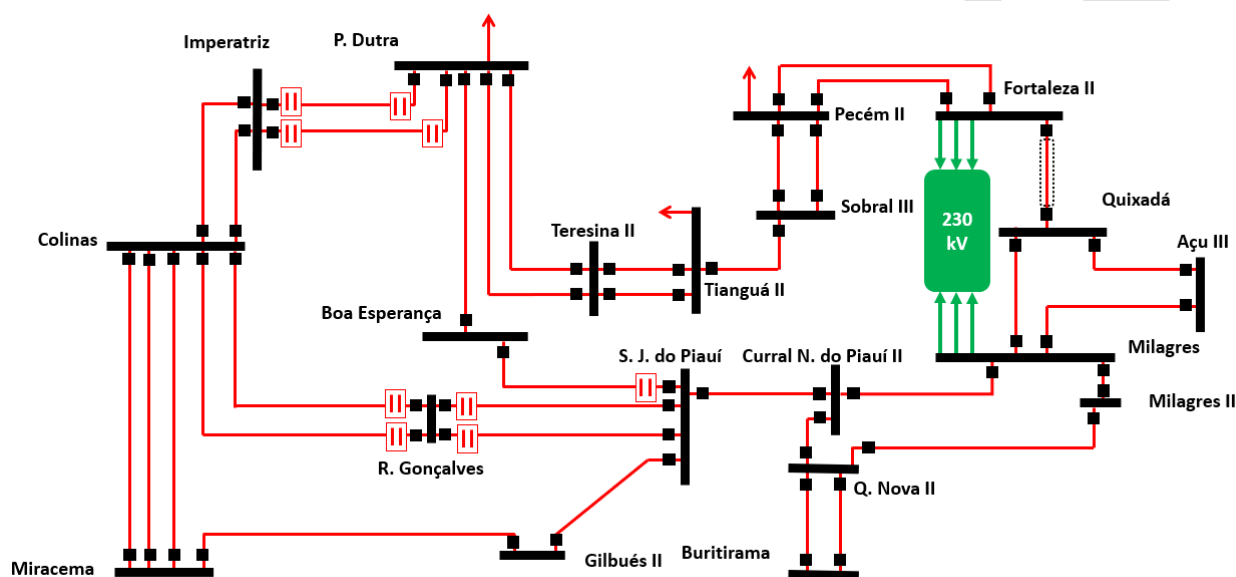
Imperatriz

P. Dutra

Fortaleza II

Pecém II

Sobral III

230 kV

Quixadá

Açu III

Colinas

Teresina II

Tianguá II

Boa Esperança

Milagres

S. J. do Piauí

Curral N. do Piauí II

Milagres II

R. Gonçalves

Q. Nova II

Miracema

Gilbués II

Buritirama